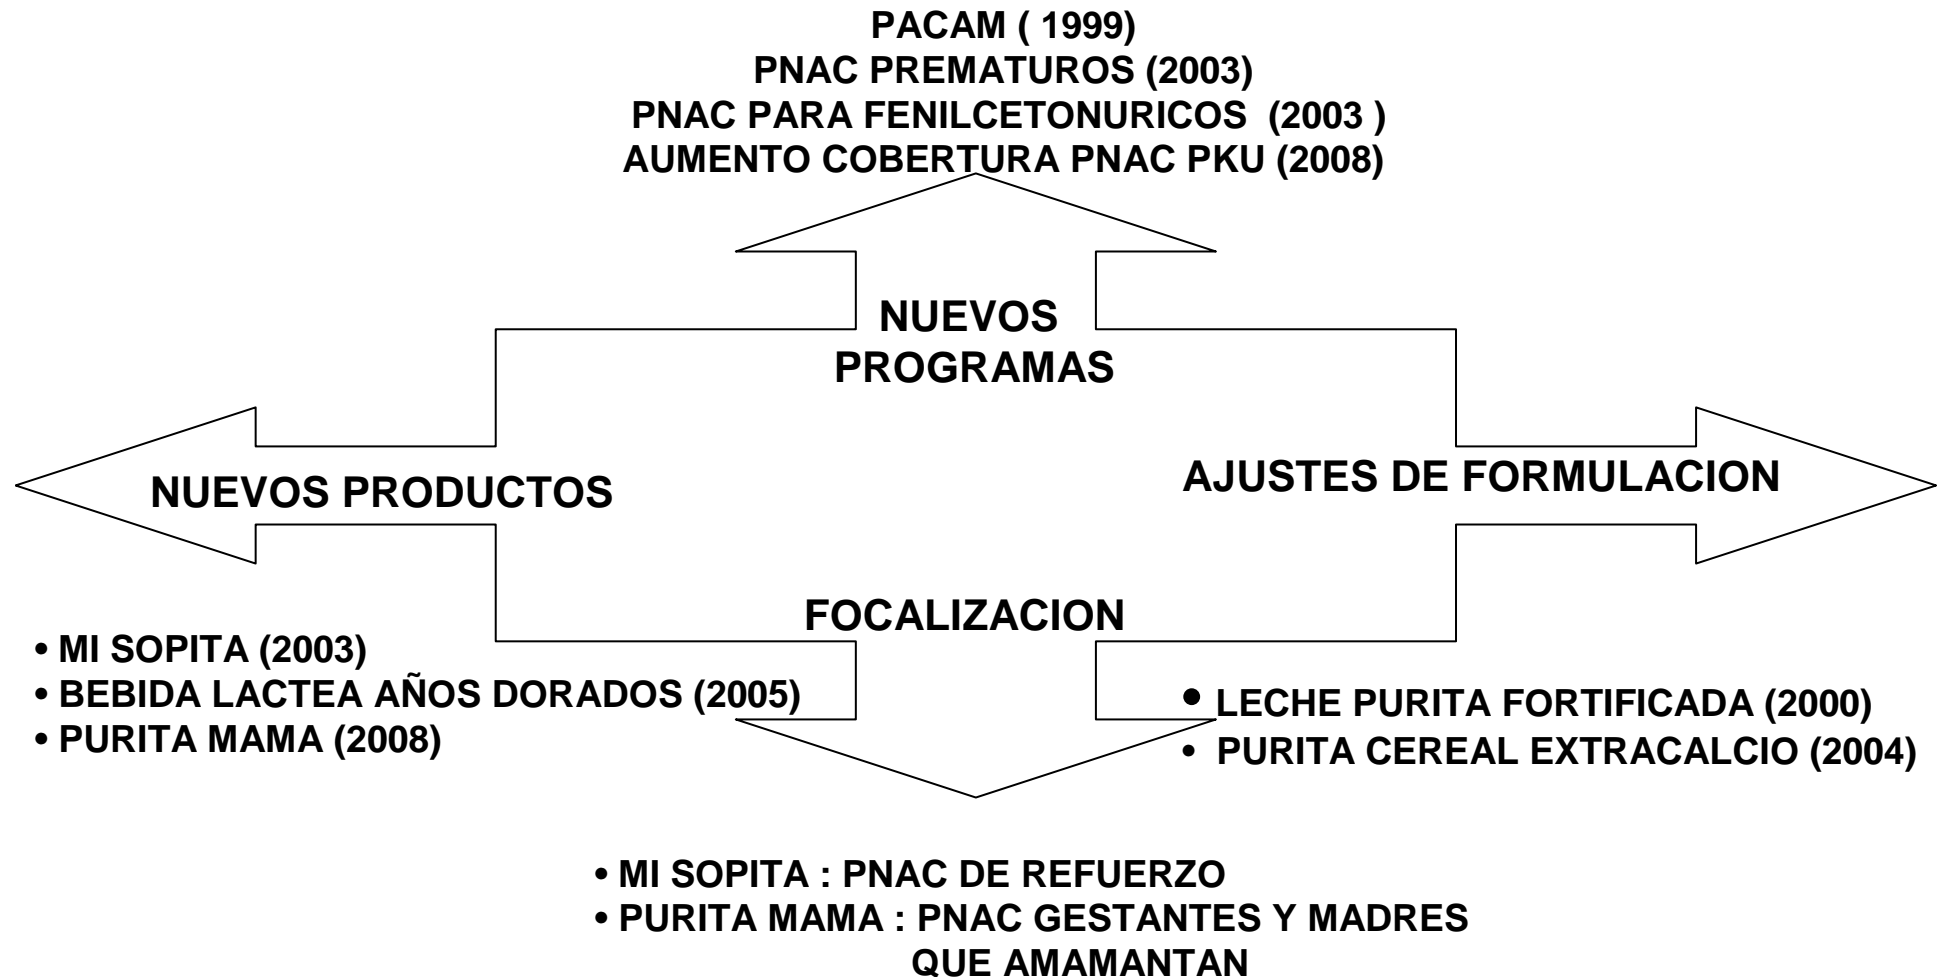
PACAM ( 1999)
PNAC PREMATUROS (2003)
PNAC PARA FENILCETONURICOS (2003 )
AUMENTO COBERTURA PNAC PKU (2008)

NUEVOS PROGRAMAS

NUEVOS PRODUCTOS

AJUSTES DE FORMULACION

FOCALIZACION

• MI SOPITA (2003)
• BEBIDA LACTEA AÑOS DORADOS (2005)
• PURITA MAMA (2008)

• LECHE PURITA FORTIFICADA (2000)
• PURITA CEREAL EXTRACALCIO (2004)

• MI SOPITA : PNAC DE REFUERZO
• PURITA MAMA : PNAC GESTANTES Y MADRES QUE AMAMANTAN